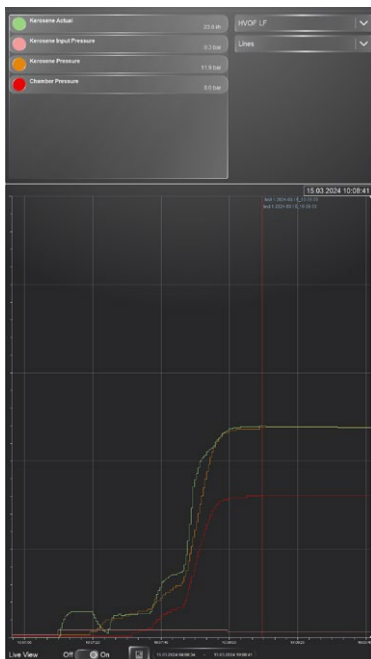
Kerosene Actual
23.0 l/h
Kerosene Input Pressure
0.2 bar
Kerosene Pressure
11.9 bar
Chamber Pressure
0.0 bar

HVOF LF
Lines

15.03.2024 10:08:41

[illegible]
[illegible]

Live View
Off
On
15.03.2024 09:59:34
15.03.2024 10:08:41